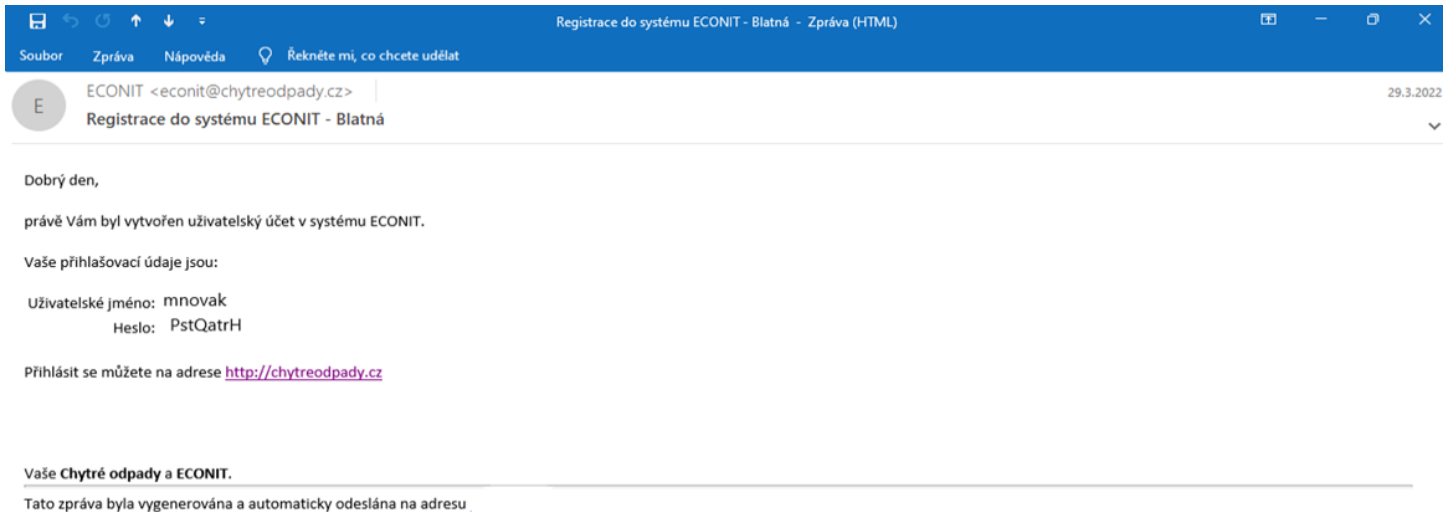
Registrace do systému ECONIT - Blatná - Zpráva (HTML)

Soubor Zpráva Nápověda Řekněte mi, co chcete udělat

E

ECONIT <econit@chytreodpady.cz>

29.3.2022

Registrace do systému ECONIT - Blatná

Dobrý den,

právě Vám byl vytvořen uživatelský účet v systému ECONIT.

Vaše přihlašovací údaje jsou:

Uživatelské jméno: mnovak
Heslo: PstQatrH

Přihlásit se můžete na adrese http://chytreodpady.cz

Vaše Chytré odpady a ECONIT.

Tato zpráva byla vygenerována a automaticky odeslána na adresu